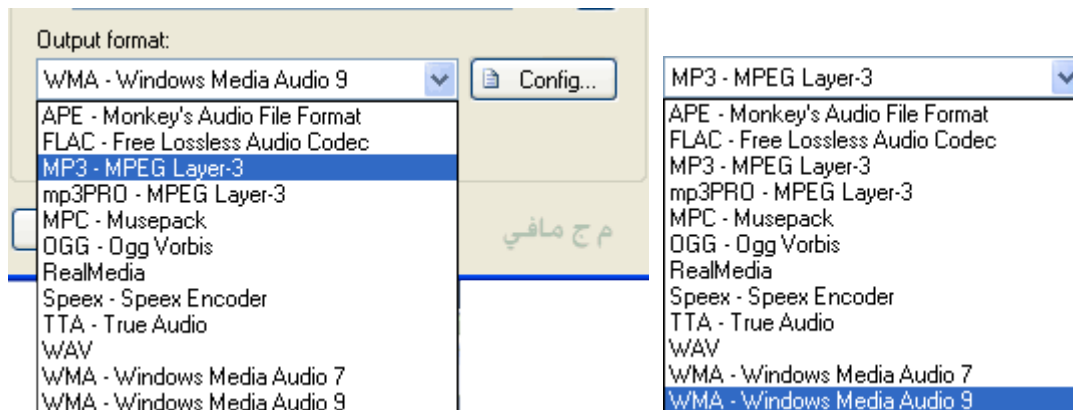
Output format:

WMA - Windows Media Audio 9

Config...

APE - Monkey's Audio File Format
FLAC - Free Lossless Audio Codec
MP3 - MPEG Layer-3
mp3PRO - MPEG Layer-3
MPC - Musepack
OGG - Ogg Vorbis
RealMedia
Speex - Speex Encoder
TTA - True Audio
WAV
WMA - Windows Media Audio 7
WMA - Windows Media Audio 9

م ج مافي

MP3 - MPEG Layer-3

APE - Monkey's Audio File Format
FLAC - Free Lossless Audio Codec
MP3 - MPEG Layer-3
mp3PRO - MPEG Layer-3
MPC - Musepack
OGG - Ogg Vorbis
RealMedia
Speex - Speex Encoder
TTA - True Audio
WAV
WMA - Windows Media Audio 7
WMA - Windows Media Audio 9